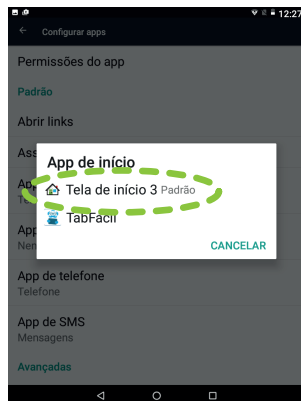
12:27

Configurar apps

Permissões do app

Padrão

Abrir links

Ass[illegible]

App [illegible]

App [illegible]

Nen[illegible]

App de início

Tela de início 3 Padrão

TabFácil

CANCELAR

App de telefone

Telefone

App de SMS

Mensagens

Avançadas